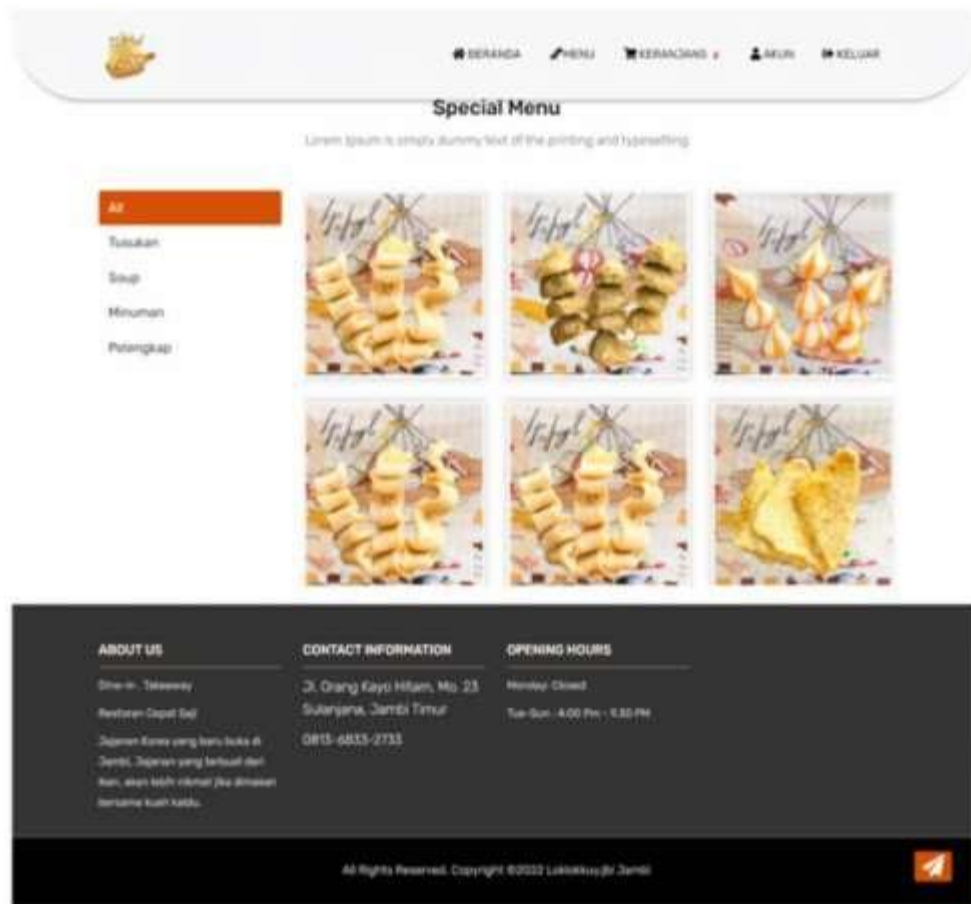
BERANDA MENU KERANJANG AKUN KELUAR

Special Menu

Lorem Ipsum is simply dummy text of the printing and typesetting

All
Tusukan
Soup
Minuman
Pelengkap

ABOUT US

Dine-in , Takeaway

Restoran Cepat Saji

Jajanan Korea yang baru buka di Jambi. Jajanan yang terbuat dari ikan, akan lebih nikmat jika dimakan bersama kuah kaldu.

CONTACT INFORMATION

Jl. Orang Kayo Hitam, No. 23 Sulanjana, Jambi Timur

0813-6833-2733

OPENING HOURS

Monday: Closed

Tue-Sun : 4.00 Pm - 11.30 PM

All Rights Reserved. Copyright ©2022 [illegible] Jambi